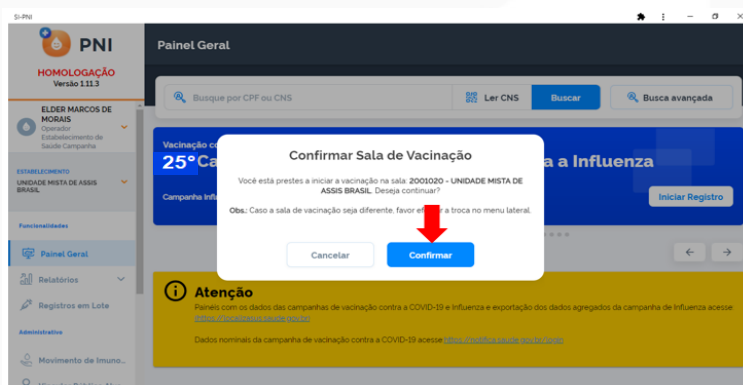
SI-PNI

PNI

HOMOLOGAÇÃO
Versão 1.11.3

ELDER MARCOS DE MORAIS
Operador Estabelecimento de Saúde Campanha

ESTABELECIMENTO
UNIDADE MISTA DE ASSIS BRASIL

Funcionalidades

Painel Geral

Relatórios

Registros em Lote

Administrativo

Movimento de Imuno...

Painel Geral

Busque por CPF ou CNS

Ler CNS

Buscar

Busca avançada

Vacinação c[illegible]

25° Ca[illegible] a Influenza

Campanha Infl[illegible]

Iniciar Registro

Confirmar Sala de Vacinação

Você está prestes a iniciar a vacinação na sala: 2001020 - UNIDADE MISTA DE ASSIS BRASIL. Deseja continuar?

Obs.: Caso a sala de vacinação seja diferente, favor ef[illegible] a troca no menu lateral.

Cancelar

Confirmar

Atenção

Painéis com os dados das campanhas de vacinação contra a COVID-19 e Influenza e exportação dos dados agregados da campanha de Influenza acesse https://localizasus.saude.gov.br

Dados nominais da campanha de vacinação contra a COVID-19 acesse https://notifica.saude.gov.br/login